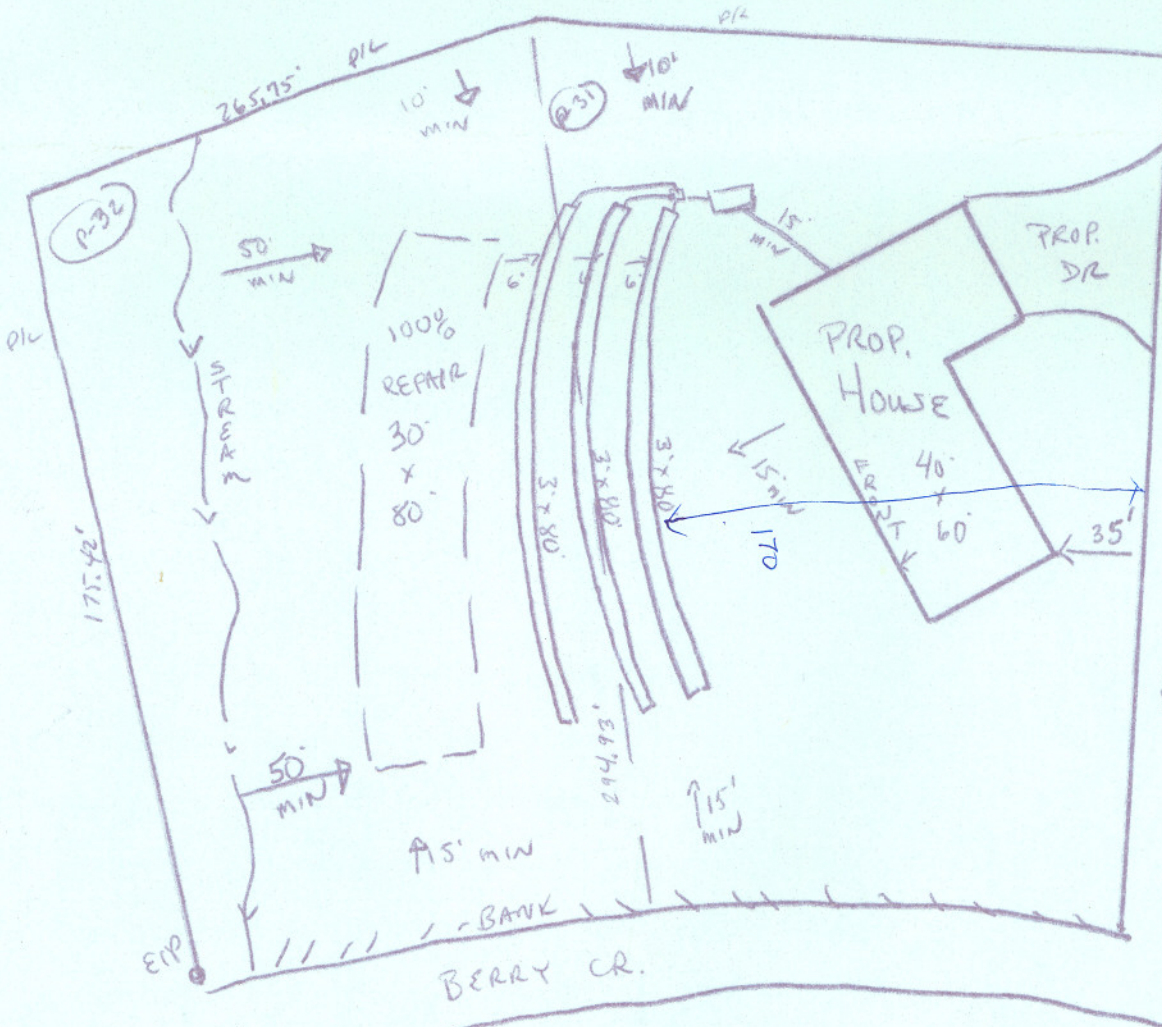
P/L

265.75' P/L

10' MIN

P-31

10' MIN

P-32

50' MIN

15' MIN

PROP. DR

P/L

STREAM

100% REPAIR 30' x 80'

6' 6' 6'

PROP. HOUSE 40' x 60'

FRONT

3'x80' 3'x80' 3'x80'

15' MIN

170

35'

175.42'

50' MIN

294.93'

15' MIN

15' MIN

BANK

EIP

BERRY CR.